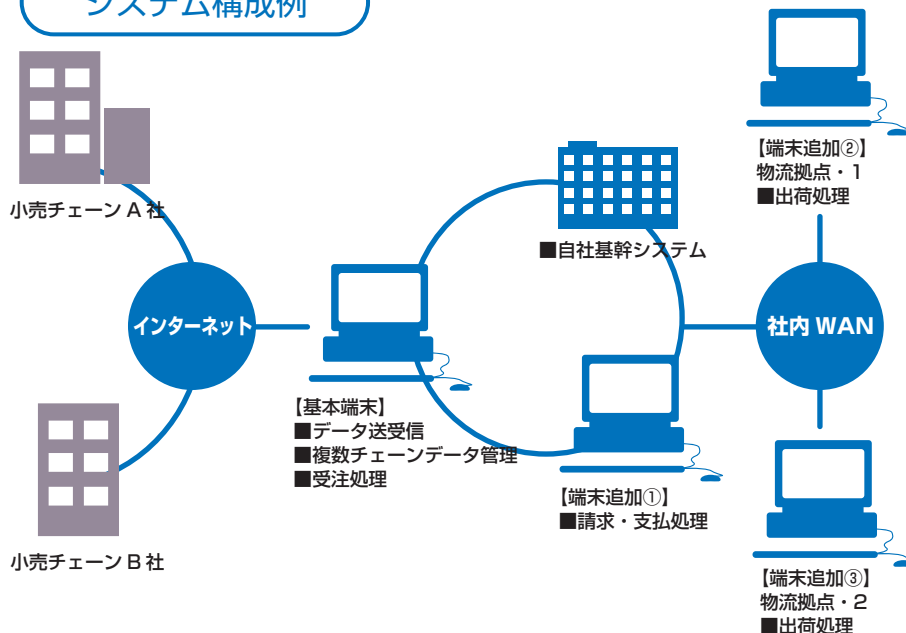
システム構成例

小売チェーン A 社

小売チェーン B 社

インターネット

【基本端末】
■データ送受信
■複数チェーンデータ管理
■受注処理

■自社基幹システム

【端末追加①】
■請求・支払処理

社内 WAN

【端末追加②】
物流拠点・1
■出荷処理

【端末追加③】
物流拠点・2
■出荷処理